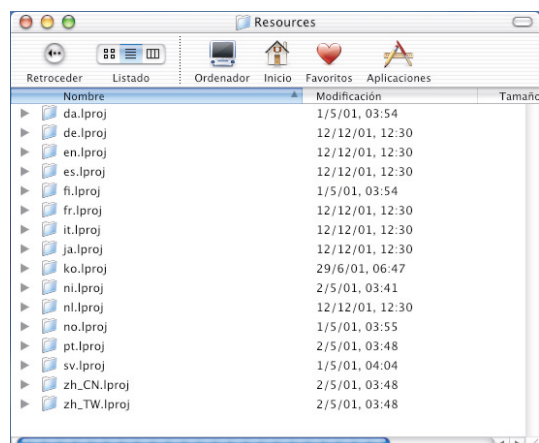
Resources

Retroceder Listado Ordenador Inicio Favoritos Aplicaciones

| Nombre | Modificación | Tamaño |
|---|---|---|
| da.lproj | 1/5/01, 03:54 | |
| de.lproj | 12/12/01, 12:30 | |
| en.lproj | 12/12/01, 12:30 | |
| es.lproj | 12/12/01, 12:30 | |
| fi.lproj | 1/5/01, 03:54 | |
| fr.lproj | 12/12/01, 12:30 | |
| it.lproj | 12/12/01, 12:30 | |
| ja.lproj | 12/12/01, 12:30 | |
| ko.lproj | 29/6/01, 06:47 | |
| ni.lproj | 2/5/01, 03:41 | |
| nl.lproj | 12/12/01, 12:30 | |
| no.lproj | 1/5/01, 03:55 | |
| pt.lproj | 2/5/01, 03:48 | |
| sv.lproj | 1/5/01, 04:04 | |
| zh_CN.lproj | 2/5/01, 03:48 | |
| zh_TW.lproj | 2/5/01, 03:48 | |